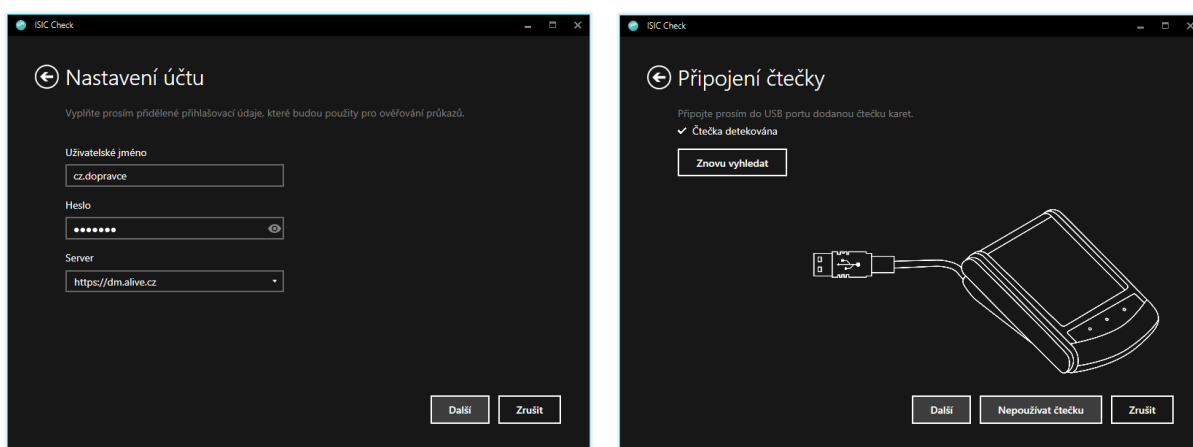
ISIC Check

Nastavení účtu

Vyplňte prosím přidělené přihlašovací údaje, které budou použity pro ověřování průkazů.

Uživatelské jméno

cz.dopravce

Heslo

•••••••

Server

https://dm.alive.cz

Další

Zrušit

ISIC Check

Připojení čtečky

Připojte prosím do USB portu dodanou čtečku karet.

✔ Čtečka detekována

Znovu vyhledat

Další

Nepoužívat čtečku

Zrušit